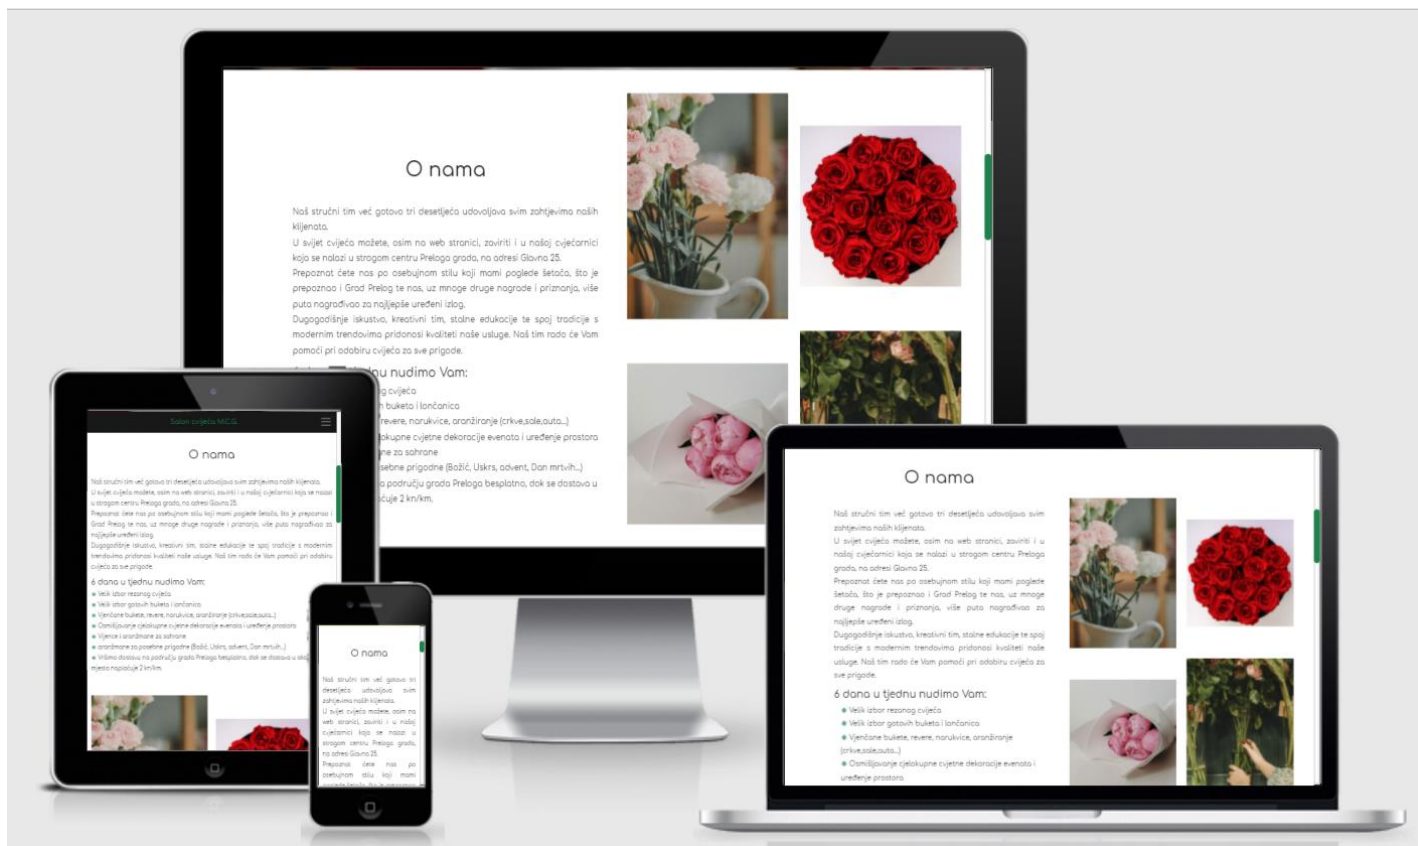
O nama

Naš stručni tim već gotovo tri desetljeća udovoljava svim zahtjevima naših klijenata.
U svijet cvijeća možete, osim na web stranici, zaviriti i u našoj cvjećarnici koja se nalazi u strogom centru Preloga grada, na adresi Glavna 25.
Prepoznat ćete nas po osebujnom stilu koji mami poglede šetača, što je prepoznao i Grad Prelog te nas, uz mnoge druge nagrade i priznanja, više puta nagrađivao za najljepše uređeni izlog.
Dugogodišnje iskustvo, kreativni tim, stalne edukacije te spoj tradicije s modernim trendovima pridonosi kvaliteti naše usluge. Naš tim rado će Vam pomoći pri odabiru cvijeća za sve prigode.

6 dana u tjednu nudimo Vam:
Velik izbor rezanog cvijeća
Velik izbor gotovih buketa i lončanica
Vjenčane bukete, revere, narukvice, aranžiranje (crkve,sale,auta...)
Osmišljavanje cjelokupne cvjetne dekoracije evenata i uređenje prostora
Vijence i aranžmane za sahrane
aranžmane za posebne prigodne (Božić, Uskrs, advent, Dan mrtvih...)
Vršimo dostavu na području grada Preloga besplatno, dok se dostava u mjesta naplaćuje 2 kn/km.

Salon cvijeća M.C.G.